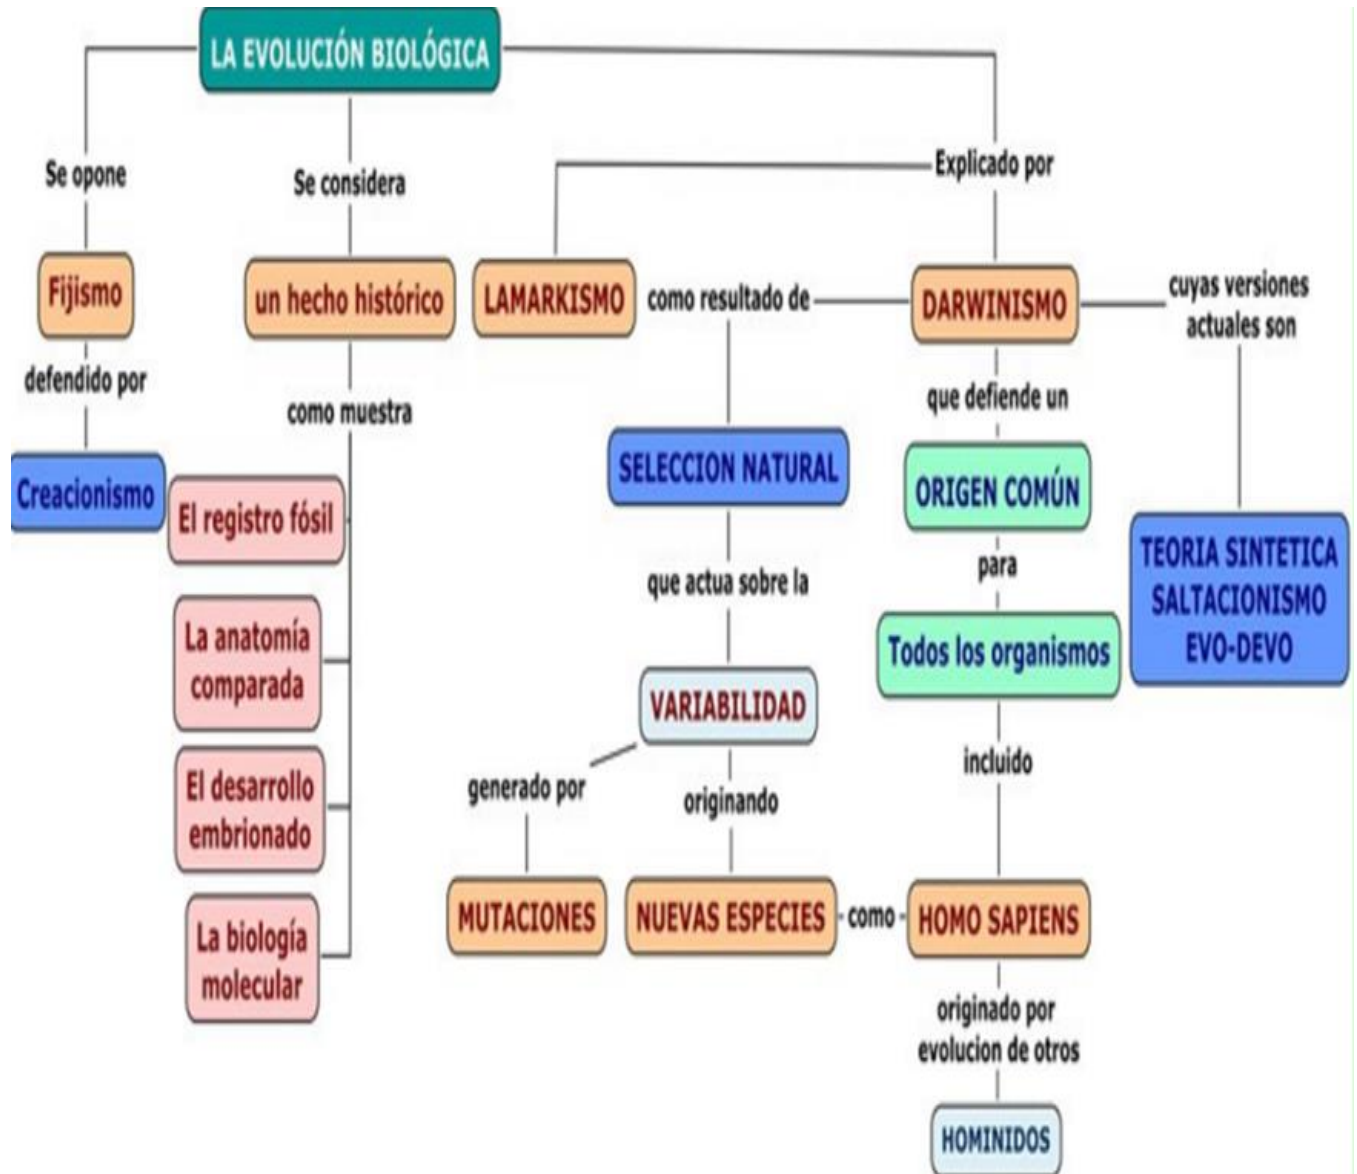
LA EVOLUCIÓN BIOLÓGICA

Se opone

Fijismo

defendido por

Creacionismo

Se considera

un hecho histórico

como muestra

El registro fósil

La anatomía comparada

El desarrollo embrionado

La biología molecular

Explicado por

LAMARKISMO

como resultado de

DARWINISMO

cuyas versiones actuales son

TEORIA SINTETICA
SALTACIONISMO
EVO-DEVO

SELECCION NATURAL

que actua sobre la

VARIABILIDAD

generado por

MUTACIONES

originando

NUEVAS ESPECIES

como

que defiende un

ORIGEN COMÚN

para

Todos los organismos

incluido

HOMO SAPIENS

originado por evolucion de otros

HOMINIDOS